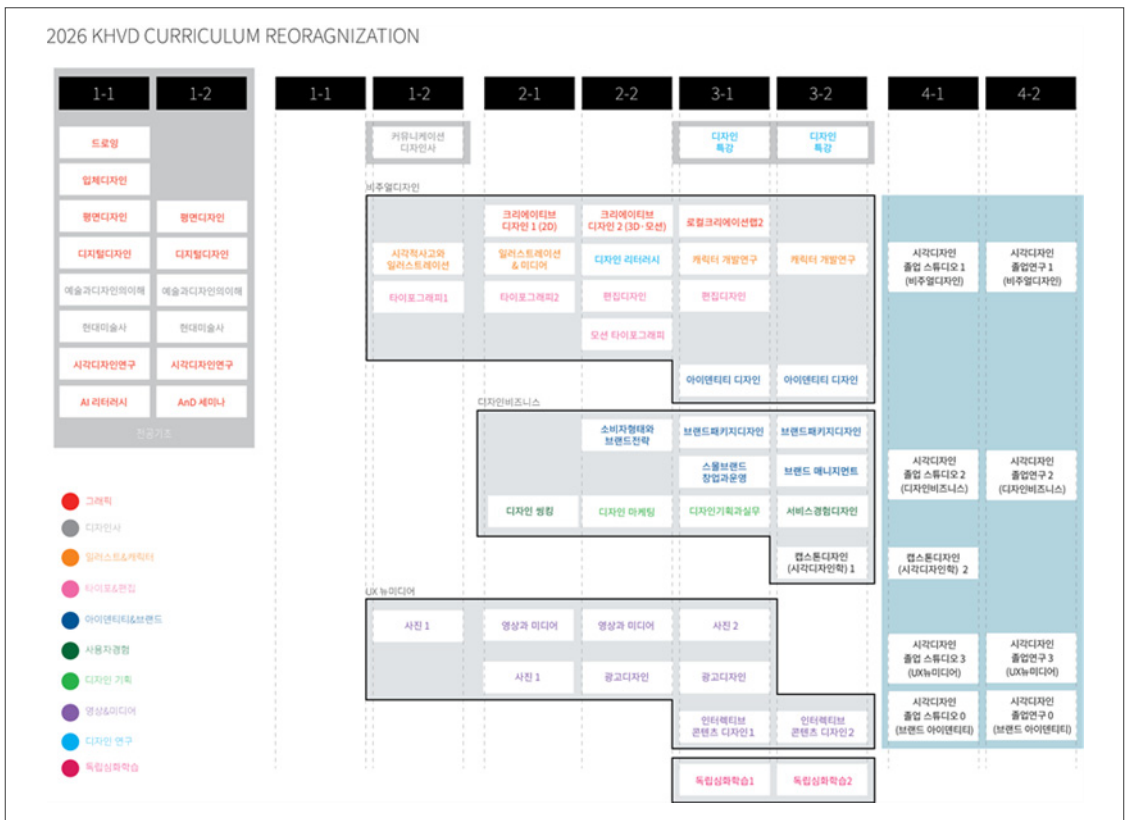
2026 KHVD CURRICULUM REORAGNIZATION

| 1-1 | 1-2 |
|---|---|
| 드로잉 | |
| 입체디자인 | |
| 평면디자인 | 평면디자인 |
| 디지털디자인 | 디지털디자인 |
| 예술과디자인의이해 | 예술과디자인의이해 |
| 현대미술사 | 현대미술사 |
| 시각디자인연구 | 시각디자인연구 |
| AI 리터러시 | AnD 세미나 |

전공기초

| 1-1 | 1-2 | 2-1 | 2-2 | 3-1 | 3-2 | 4-1 | 4-2 |
|---|---|---|---|---|---|---|---|
| | 커뮤니케이션 디자인사 | | | 디자인 특강 | 디자인 특강 | | |

비주얼디자인

| 1-2 | 2-1 | 2-2 | 3-1 | 3-2 | 4-1 | 4-2 |
|---|---|---|---|---|---|---|
| | 크리에이티브 디자인 1 (2D) | 크리에이티브 디자인 2 (3D·모션) | 로컬크리에이션랩2 | | | |
| 시각적사고와 일러스트레이션 | 일러스트레이션 & 미디어 | 디자인 리터러시 | 캐릭터 개발연구 | 캐릭터 개발연구 | 시각디자인 졸업 스튜디오 1 (비주얼디자인) | 시각디자인 졸업연구 1 (비주얼디자인) |
| 타이포그래피1 | 타이포그래피2 | 편집디자인 | 편집디자인 | | | |
| | | 모션 타이포그래피 | | | | |
| | | | 아이덴티티 디자인 | 아이덴티티 디자인 | | |

디자인비즈니스

| 2-1 | 2-2 | 3-1 | 3-2 | 4-1 | 4-2 |
|---|---|---|---|---|---|
| | 소비자행태와 브랜드전략 | 브랜드패키지디자인 | 브랜드패키지디자인 | | |
| | | 스몰브랜드 창업과운영 | 브랜드 매니지먼트 | 시각디자인 졸업 스튜디오 2 (디자인비즈니스) | 시각디자인 졸업연구 2 (디자인비즈니스) |
| 디자인 씽킹 | 디자인 마케팅 | 디자인기획과실무 | 서비스경험디자인 | | |
| | | | 캡스톤디자인 (시각디자인학) 1 | 캡스톤디자인 (시각디자인학) 2 | |

UX 뉴미디어

| 1-2 | 2-1 | 2-2 | 3-1 | 3-2 | 4-1 | 4-2 |
|---|---|---|---|---|---|---|
| 사진 1 | 영상과 미디어 | 영상과 미디어 | 사진 2 | | | |
| | 사진 1 | 광고디자인 | 광고디자인 | | 시각디자인 졸업 스튜디오 3 (UX뉴미디어) | 시각디자인 졸업연구 3 (UX뉴미디어) |
| | | | 인터랙티브 콘텐츠 디자인1 | 인터랙티브 콘텐츠 디자인2 | 시각디자인 졸업 스튜디오 0 (브랜드 아이덴티티) | 시각디자인 졸업연구 0 (브랜드 아이덴티티) |
| | | | 독립심화학습1 | 독립심화학습2 | | |

그래픽
디자인사
일러스트&캐릭터
타이포&편집
아이덴티티&브랜드
사용자경험
디자인 기획
영상&미디어
디자인 연구
독립심화학습